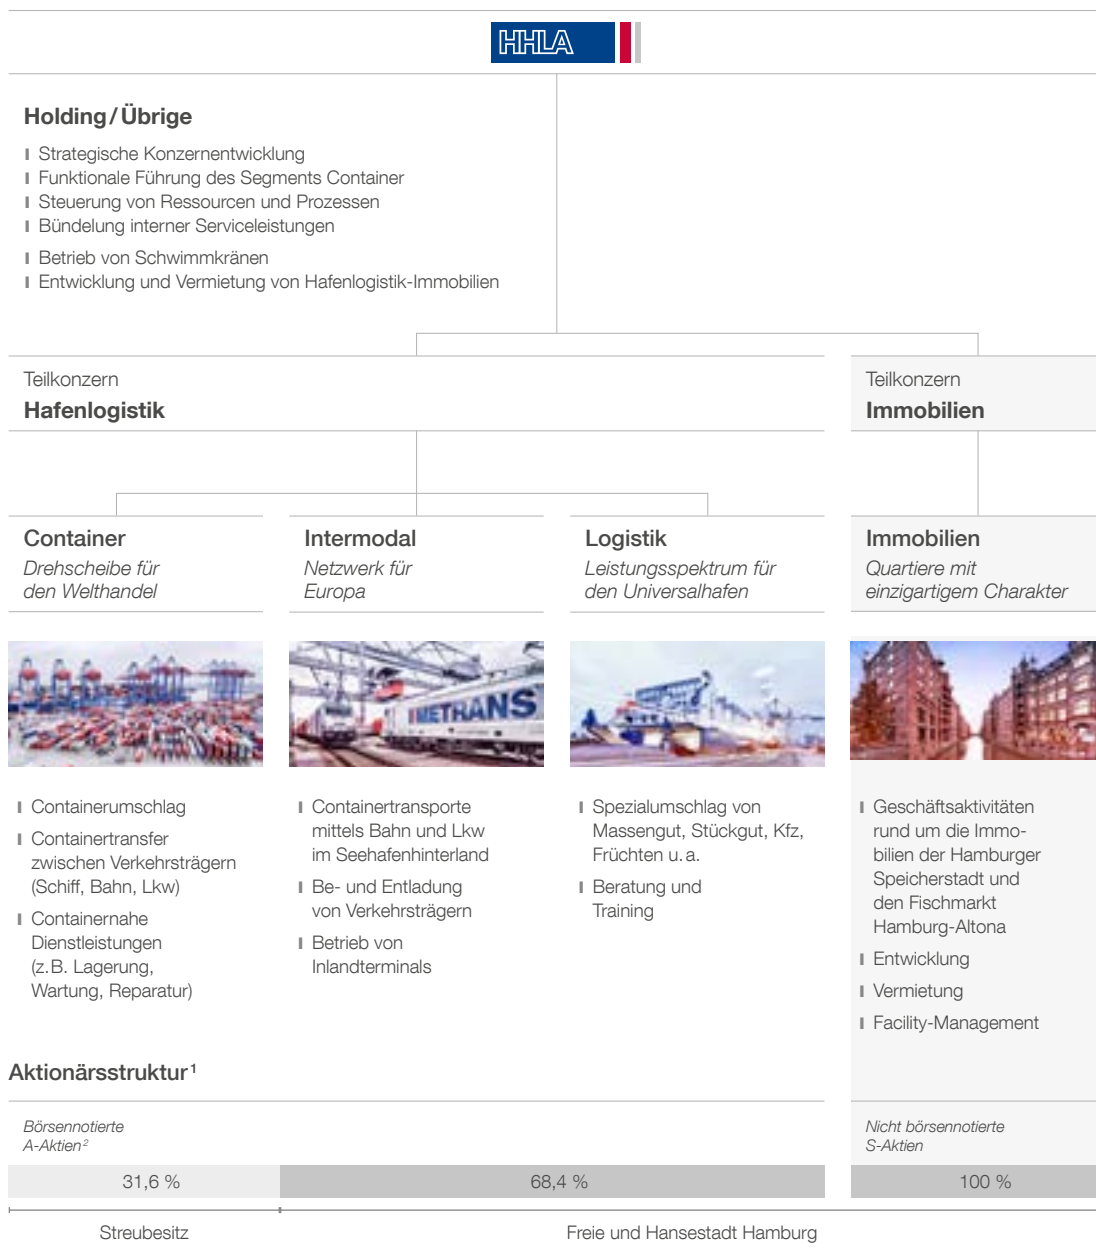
HHLA

Holding / Übrige

Strategische Konzernentwicklung
Funktionale Führung des Segments Container
Steuerung von Ressourcen und Prozessen
Bündelung interner Serviceleistungen
Betrieb von Schwimmkränen
Entwicklung und Vermietung von Hafenlogistik-Immobilien

Teilkonzern
Hafenlogistik

Teilkonzern
Immobilien

Container
Drehscheibe für den Welthandel

Intermodal
Netzwerk für Europa

Logistik
Leistungsspektrum für den Universalhafen

Immobilien
Quartiere mit einzigartigem Charakter

METRANS

Containerumschlag
Containertransfer zwischen Verkehrsträgern (Schiff, Bahn, Lkw)
Containernahe Dienstleistungen (z.B. Lagerung, Wartung, Reparatur)

Containertransporte mittels Bahn und Lkw im Seehafenhinterland
Be- und Entladung von Verkehrsträgern
Betrieb von Inlandterminals

Spezialumschlag von Massengut, Stückgut, Kfz, Früchten u. a.
Beratung und Training

Geschäftsaktivitäten rund um die Immobilien der Hamburger Speicherstadt und den Fischmarkt Hamburg-Altona
Entwicklung
Vermietung
Facility-Management

Aktionärsstruktur$^1$

Börsennotierte A-Aktien$^2$

Nicht börsennotierte S-Aktien

| 31,6 % | 68,4 % | 100 % |
|---|---|---|

Streubesitz

Freie und Hansestadt Hamburg